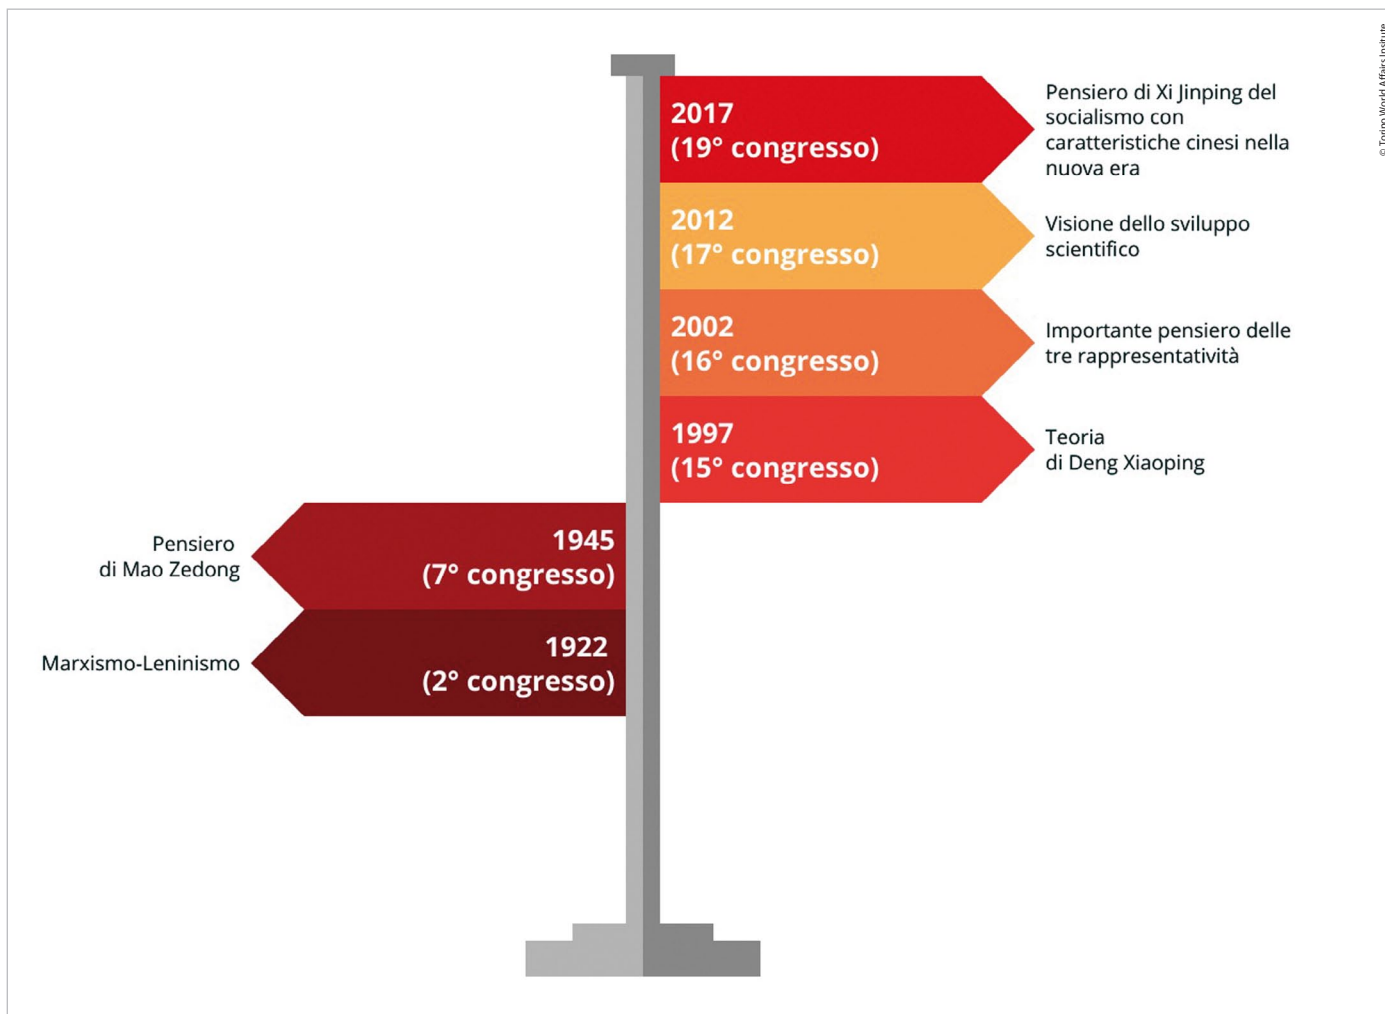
2017
(19° congresso)

Pensiero di Xi Jinping del socialismo con caratteristiche cinesi nella nuova era

2012
(17° congresso)

Visione dello sviluppo scientifico

2002
(16° congresso)

Importante pensiero delle tre rappresentatività

1997
(15° congresso)

Teoria di Deng Xiaoping

1945
(7° congresso)

Pensiero di Mao Zedong

1922
(2° congresso)

Marxismo-Leninismo

© Torino World Affairs Institute